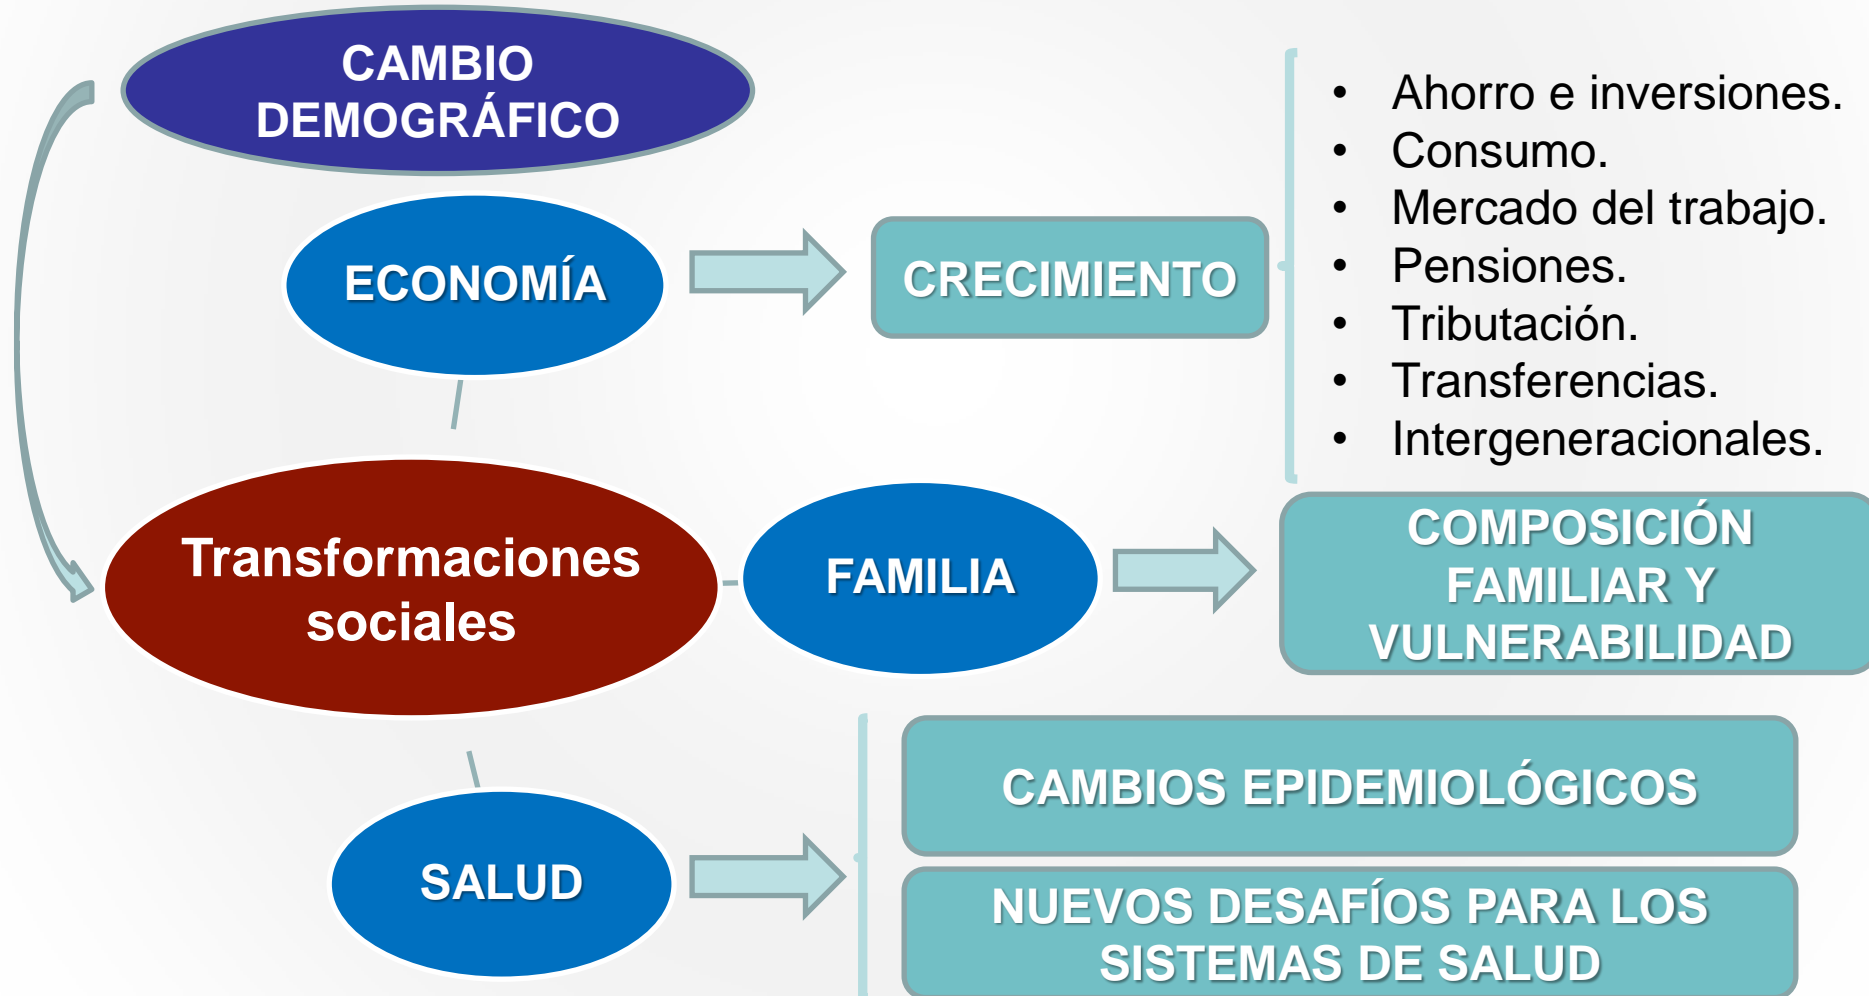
CAMBIO DEMOGRÁFICO

ECONOMÍA

CRECIMIENTO

- Ahorro e inversiones.
- Consumo.
- Mercado del trabajo.
- Pensiones.
- Tributación.
- Transferencias.
- Intergeneracionales.

Transformaciones sociales

FAMILIA

COMPOSICIÓN FAMILIAR Y VULNERABILIDAD

SALUD

CAMBIOS EPIDEMIOLÓGICOS

NUEVOS DESAFÍOS PARA LOS SISTEMAS DE SALUD